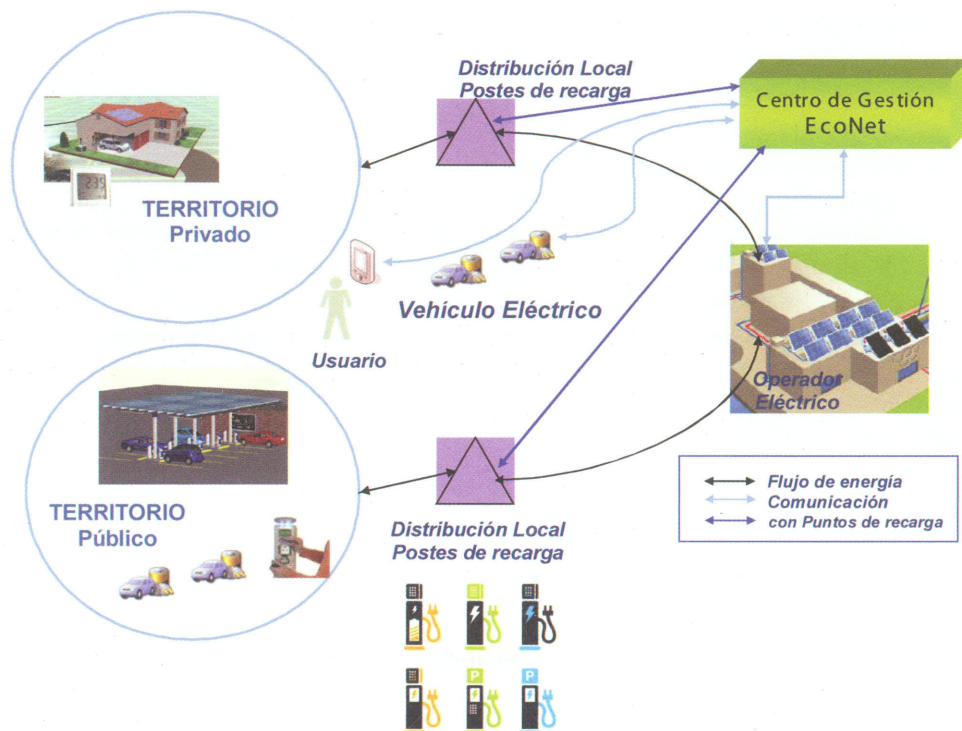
Distribución Local
Postes de recarga

Centro de Gestión
EcoNet

235

TERRITORIO
Privado

Vehículo Eléctrico

Usuario

Operador
Eléctrico

TERRITORIO
Público

Distribución Local
Postes de recarga

Flujo de energía
Comunicación
con Puntos de recarga

P

P